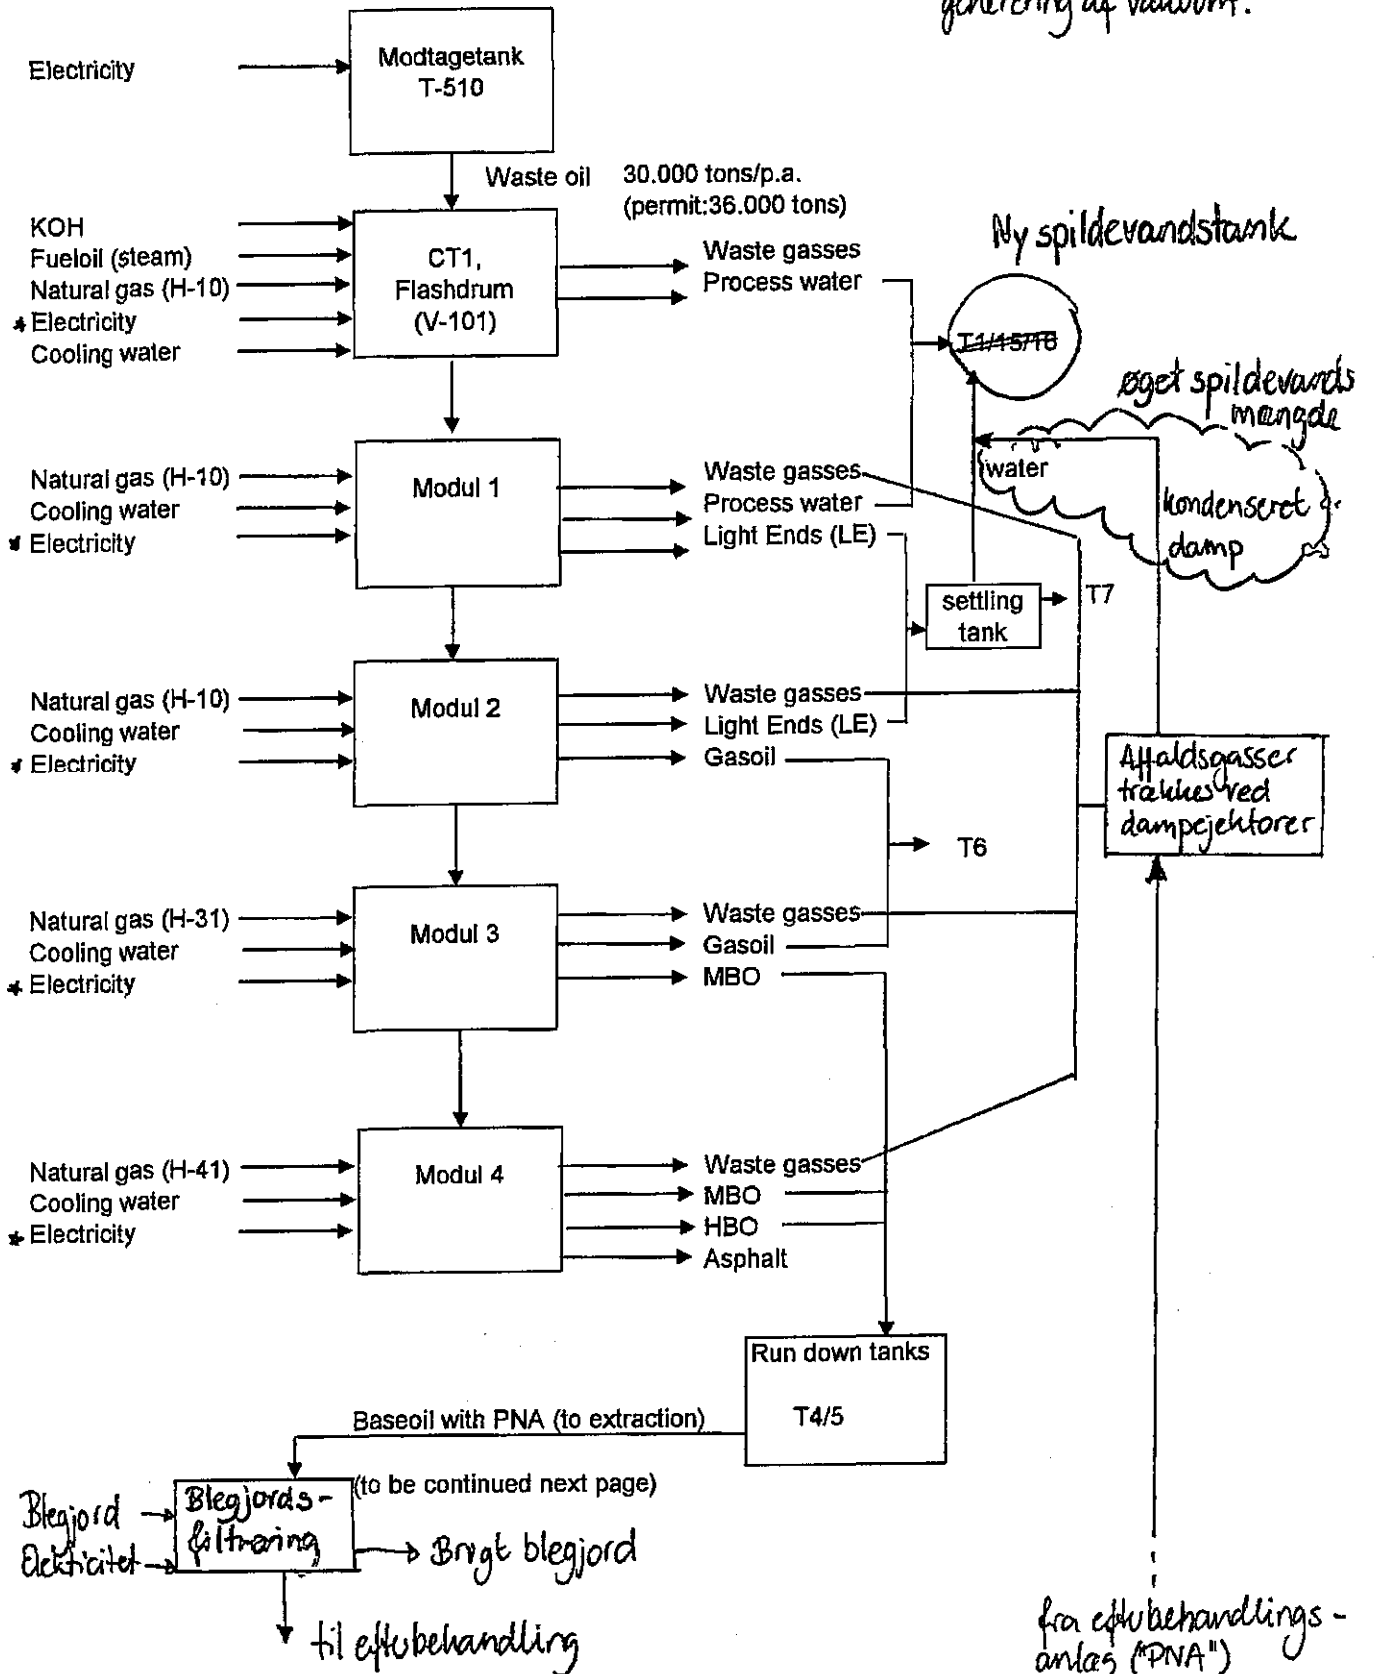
generering af vakuum.

Electricity

Modtagetank
T-510

Waste oil 30.000 tons/p.a. (permit:36.000 tons)

KOH
Fueloil (steam)
Natural gas (H-10)
* Electricity
Cooling water

CT1,
Flashdrum
(V-101)

Waste gasses
Process water

Ny spildevandstank

~~T1/15/T8~~

øget spildevands mængde

water

kondenseret damp

Natural gas (H-10)
Cooling water
* Electricity

Modul 1

Waste gasses
Process water
Light Ends (LE)

settling tank

T7

Natural gas (H-10)
Cooling water
* Electricity

Modul 2

Waste gasses
Light Ends (LE)
Gasoil

Affaldsgasser trækkes ved dampejektorer

T6

Natural gas (H-31)
Cooling water
* Electricity

Modul 3

Waste gasses
Gasoil
MBO

Natural gas (H-41)
Cooling water
* Electricity

Modul 4

Waste gasses
MBO
HBO
Asphalt

Run down tanks
T4/5

Baseoil with PNA (to extraction)

(to be continued next page)

Blegjord
Elektricitet

Blegjords-filtrering

Brugt blegjord

til efterbehandling

fra efterbehandlings-anlæg ("PNA")